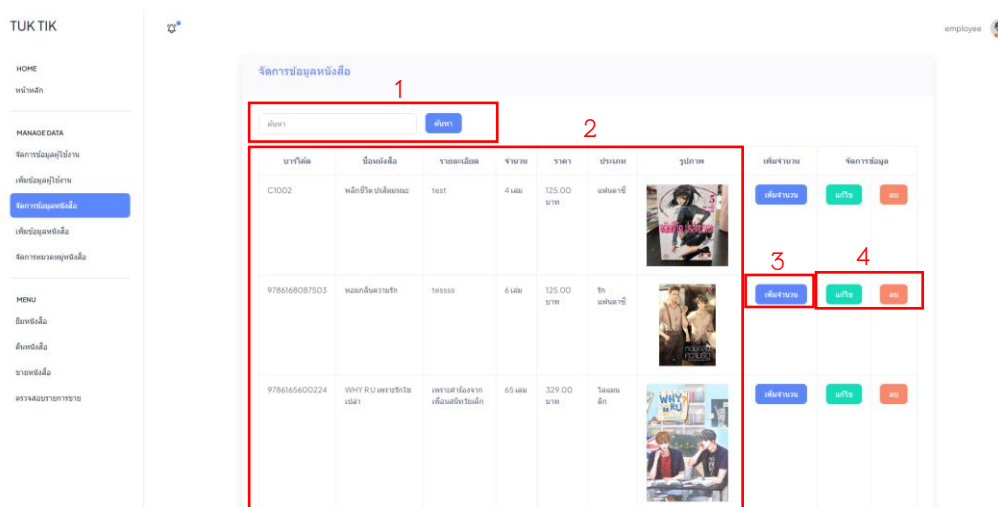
TUK TIK

employee

HOME
หน้าหลัก

MANAGE DATA
จัดการข้อมูลผู้ใช้งาน
เพิ่มข้อมูลผู้ใช้งาน
จัดการข้อมูลหนังสือ
เพิ่มข้อมูลหนังสือ
จัดการหมวดหมู่หนังสือ

MENU
ยืมหนังสือ
คืนหนังสือ
ขายหนังสือ
ตรวจสอบรายการขาย

จัดการข้อมูลหนังสือ

1

ค้นหา
ค้นหา

2

| บาร์โค้ด | ชื่อหนังสือ | รายละเอียด | จำนวน | ราคา | ประเภท | รูปภาพ | เพิ่มจำนวน | จัดการข้อมูล | |
|---|---|---|---|---|---|---|---|---|---|
| C1002 | พลิกชีวิต ปรสิตพเนจร | test | 4 เล่ม | 125.00 บาท | แฟนตาซี | | เพิ่มจำนวน | แก้ไข | ลบ |
| 9786168087503 | หอมกลิ่นความรัก | tessss | 6 เล่ม | 125.00 บาท | รัก แฟนตาซี | | เพิ่มจำนวน | แก้ไข | ลบ |
| 9786165600224 | WHY R U เพราะรักใช่เปล่า | เพราะคำร้องจากเพื่อนสนิทวัยเด็ก | 65 เล่ม | 329.00 บาท | โรแมนติก | | เพิ่มจำนวน | แก้ไข | ลบ |

3

4